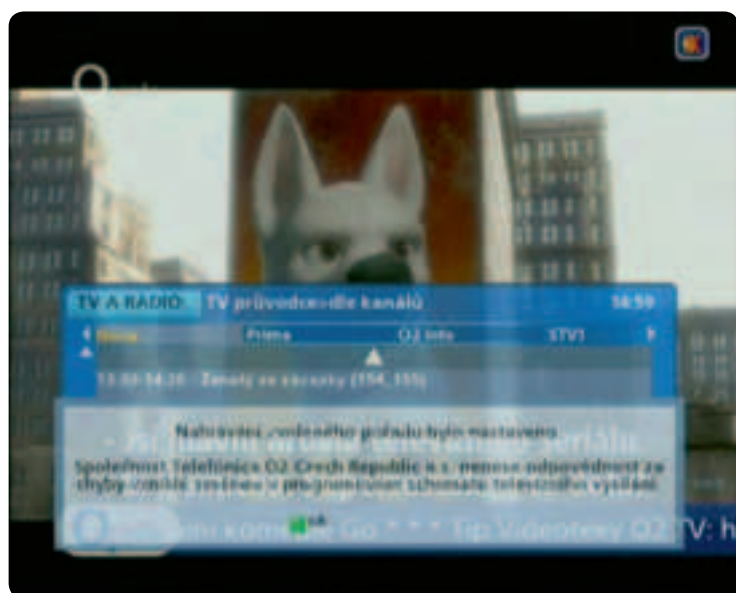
TV A RADIO TV průvodce - dle kanálů 14:59

Nova Prima O2 Info STV1

13:00-14:20 Zamilý za zácnuky (154, 155)

Nahrávání zvoleného pořadu bylo nastaveno.

Společnost Telefónica O2 Czech Republic a.s. nenese odpovědnost za chyby vzniklé změnou v programovém schématu televizního vysílání.

OK

komedie Go * * * Tip Videotéky O2 TV: h